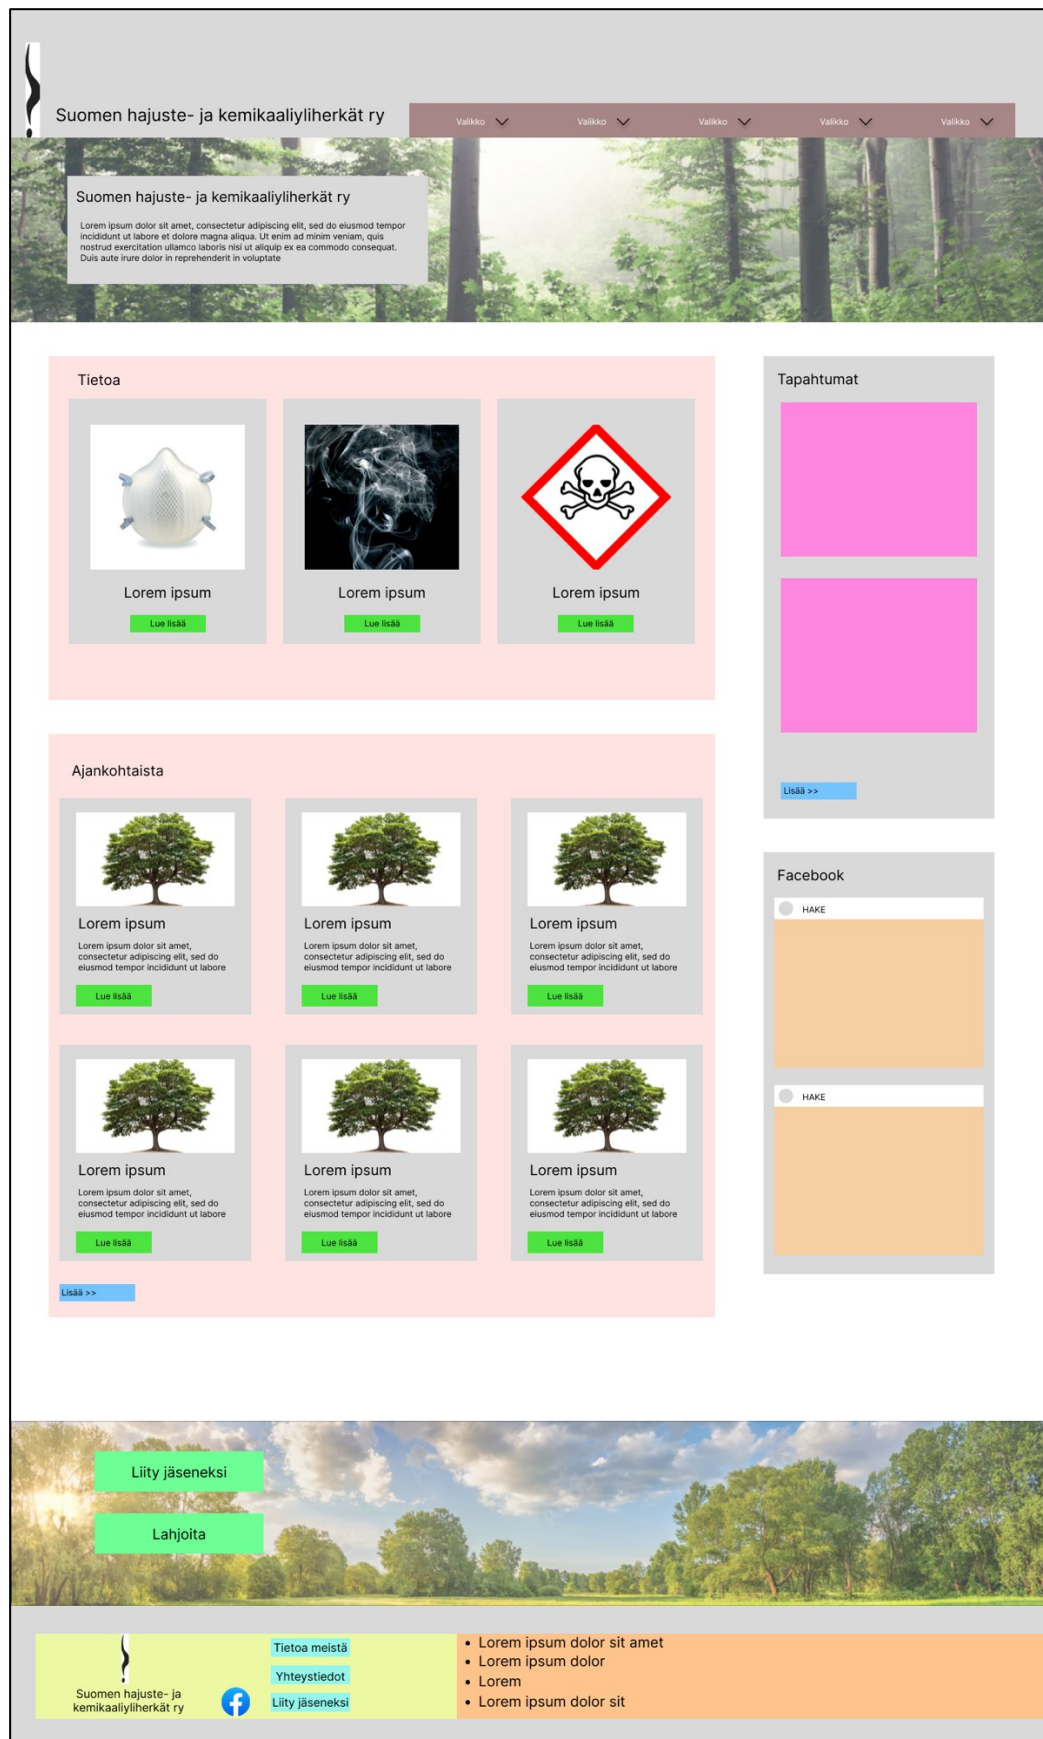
Suomen hajuste- ja kemikaaliyliherkät ry

Valikko Valikko Valikko Valikko Valikko

Suomen hajuste- ja kemikaaliyliherkät ry

Lorem ipsum dolor sit amet, consectetur adipiscing elit, sed do eiusmod tempor incididunt ut labore et dolore magna aliqua. Ut enim ad minim veniam, quis nostrud exercitation ullamco laboris nisi ut aliquip ex ea commodo consequat. Duis aute irure dolor in reprehenderit in voluptate

Tietoa

Lorem ipsum
Lue lisää

Lorem ipsum
Lue lisää

Lorem ipsum
Lue lisää

Tapahtumat

Lisää >>

Ajankohtaista

Lorem ipsum
Lorem ipsum dolor sit amet, consectetur adipiscing elit, sed do eiusmod tempor incididunt ut labore
Lue lisää

Lorem ipsum
Lorem ipsum dolor sit amet, consectetur adipiscing elit, sed do eiusmod tempor incididunt ut labore
Lue lisää

Lorem ipsum
Lorem ipsum dolor sit amet, consectetur adipiscing elit, sed do eiusmod tempor incididunt ut labore
Lue lisää

Lorem ipsum
Lorem ipsum dolor sit amet, consectetur adipiscing elit, sed do eiusmod tempor incididunt ut labore
Lue lisää

Lorem ipsum
Lorem ipsum dolor sit amet, consectetur adipiscing elit, sed do eiusmod tempor incididunt ut labore
Lue lisää

Lorem ipsum
Lorem ipsum dolor sit amet, consectetur adipiscing elit, sed do eiusmod tempor incididunt ut labore
Lue lisää

Lisää >>

Facebook

HAKE

HAKE

Liity jäseneksi

Lahjoita

Suomen hajuste- ja kemikaaliyliherkät ry

Tietoa meistä
Yhteystiedot
Liity jäseneksi

• Lorem ipsum dolor sit amet
• Lorem ipsum dolor
• Lorem
• Lorem ipsum dolor sit